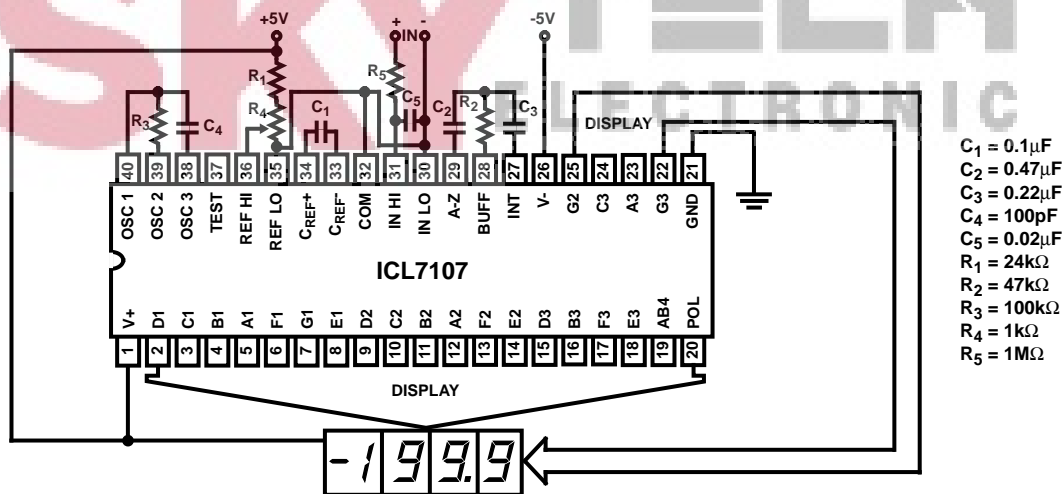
+5V
+ IN -
-5V
ELECTRONIC
R$_1$
R$_3$
C$_4$
R$_4$
C$_1$
R$_5$
C$_5$
C$_2$
R$_2$
C$_3$
DISPLAY

40 OSC 1
39 OSC 2
38 OSC 3
37 TEST
36 REF HI
35 REF LO
34 C$_{REF}$+
33 C$_{REF}$-
32 COM
31 IN HI
30 IN LO
29 A-Z
28 BUFF
27 INT
26 V-
25 G2
24 C3
23 A3
22 G3
21 GND

ICL7107

1 V+
2 D1
3 C1
4 B1
5 A1
6 F1
7 G1
8 E1
9 D2
10 C2
11 B2
12 A2
13 F2
14 E2
15 D3
16 B3
17 F3
18 E3
19 AB4
20 POL

DISPLAY

-199.9

C$_1$ = 0.1μF
C$_2$ = 0.47μF
C$_3$ = 0.22μF
C$_4$ = 100pF
C$_5$ = 0.02μF
R$_1$ = 24kΩ
R$_2$ = 47kΩ
R$_3$ = 100kΩ
R$_4$ = 1kΩ
R$_5$ = 1MΩ